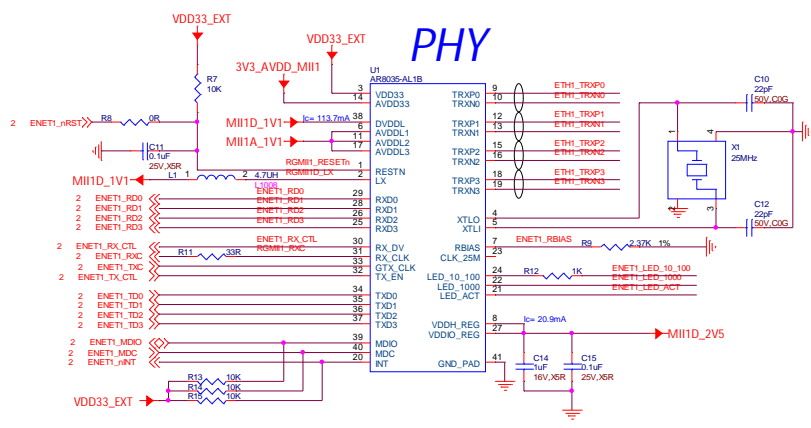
PHY

VDD33_EXT
VDD33_EXT
3V3_AVDD_MII1
R7
10K
U1
AR8035-AL1B
2 ENET1_nRST R8 0R
C11
0.1uF
25V,X5R
MII1D_1V1
MII1A_1V1
Ic= 113.7mA
L1 4.7UH L1008
MII1D_1V1
RGMII1_RESETn
RGMII1_LX

| Pin | Name | Name | Pin |
|---|---|---|---|
| 3 | VDD33 | TRXP0 | 9 |
| 14 | AVDD33 | TRXN0 | 10 |
| 38 | DVDDL | TRXP1 | 12 |
| 17 | AVDDL1 | TRXN1 | 13 |
| 11 | AVDDL2 | TRXP2 | 15 |
| 8 | AVDDL3 | TRXN2 | 16 |
| 1 | RESTN | TRXP3 | 18 |
| 2 | LX | TRXN3 | 19 |
| 29 | RXD0 | XTLO | 4 |
| 28 | RXD1 | XTLI | 5 |
| 26 | RXD2 | RBIAS | 7 |
| 25 | RXD3 | CLK_25M | 23 |
| 30 | RX_DV | LED_10_100 | 24 |
| 31 | RX_CLK | LED_1000 | 22 |
| 33 | GTX_CLK | LED_ACT | 21 |
| 32 | TX_EN | VDDH_REG | 27 |
| 34 | TXD0 | VDDIO_REG | 25 |
| 35 | TXD1 | GND_PAD | 41 |
| 36 | TXD2 | | |
| 37 | TXD3 | | |
| 39 | MDIO | | |
| 40 | MDC | | |
| 20 | INT | | |

2 ENET1_RD0
2 ENET1_RD1
2 ENET1_RD2
2 ENET1_RD3
2 ENET1_RX_CTL
2 ENET1_RXC R11 33R
2 ENET1_TXC
2 ENET1_TX_CTL
2 ENET1_TD0
2 ENET1_TD1
2 ENET1_TD2
2 ENET1_TD3
2 ENET1_MDIO
2 ENET1_MDC
2 ENET1_nINT
ENET1_RD0
ENET1_RD1
ENET1_RD2
ENET1_RD3
ENET1_RX_CTL
RGMII1_RXC
R13 10K
R14 10K
R15 10K
VDD33_EXT

ETH1_TRXP0
ETH1_TRXN0
ETH1_TRXP1
ETH1_TRXN1
ETH1_TRXP2
ETH1_TRXN2
ETH1_TRXP3
ETH1_TRXN3
C10
22pF
50V,C0G
X1
25MHz
C12
22pF
50V,C0G
ENET1_RBIAS R9 2.37K 1%
R12 1K ENET1_LED_10_100
ENET1_LED_1000
ENET1_LED_ACT
Ic= 20.9mA
MII1D_2V5
C14
1uF
16V,X5R
C15
0.1uF
25V,X5R